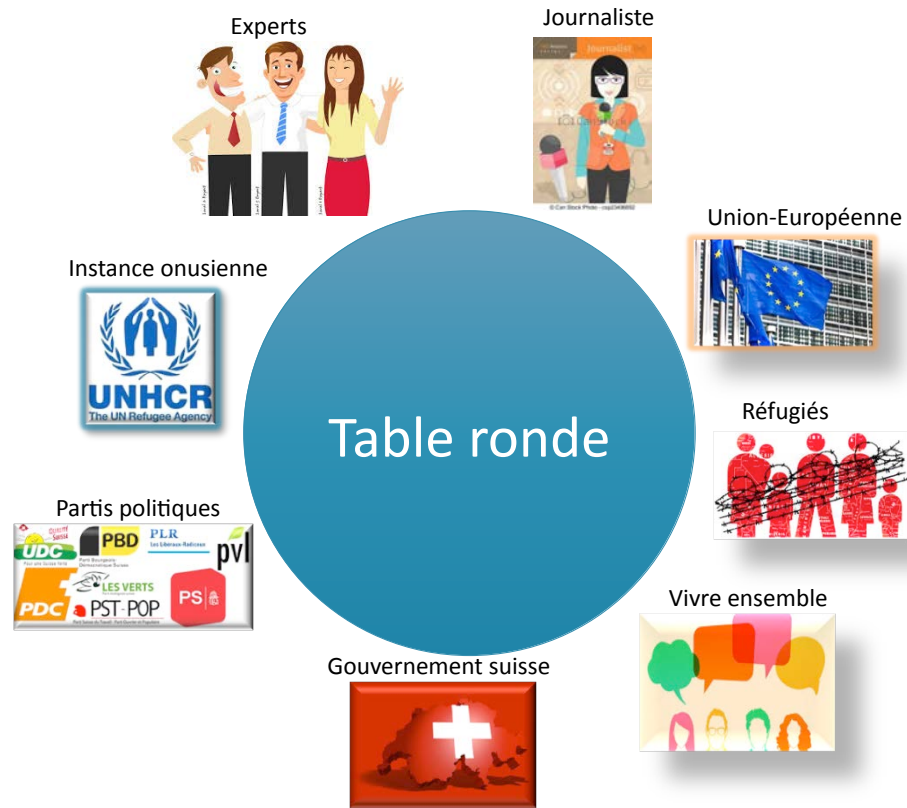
Experts

Journaliste

Union-Européenne

Instance onusienne

UNHCR
The UN Refugee Agency

Table ronde

Réfugiés

Partis politiques

UDC PBD PLR Les Libéraux-Radicaux pvl
PDC LES VERTS PST-POP PS

Vivre ensemble

Gouvernement suisse